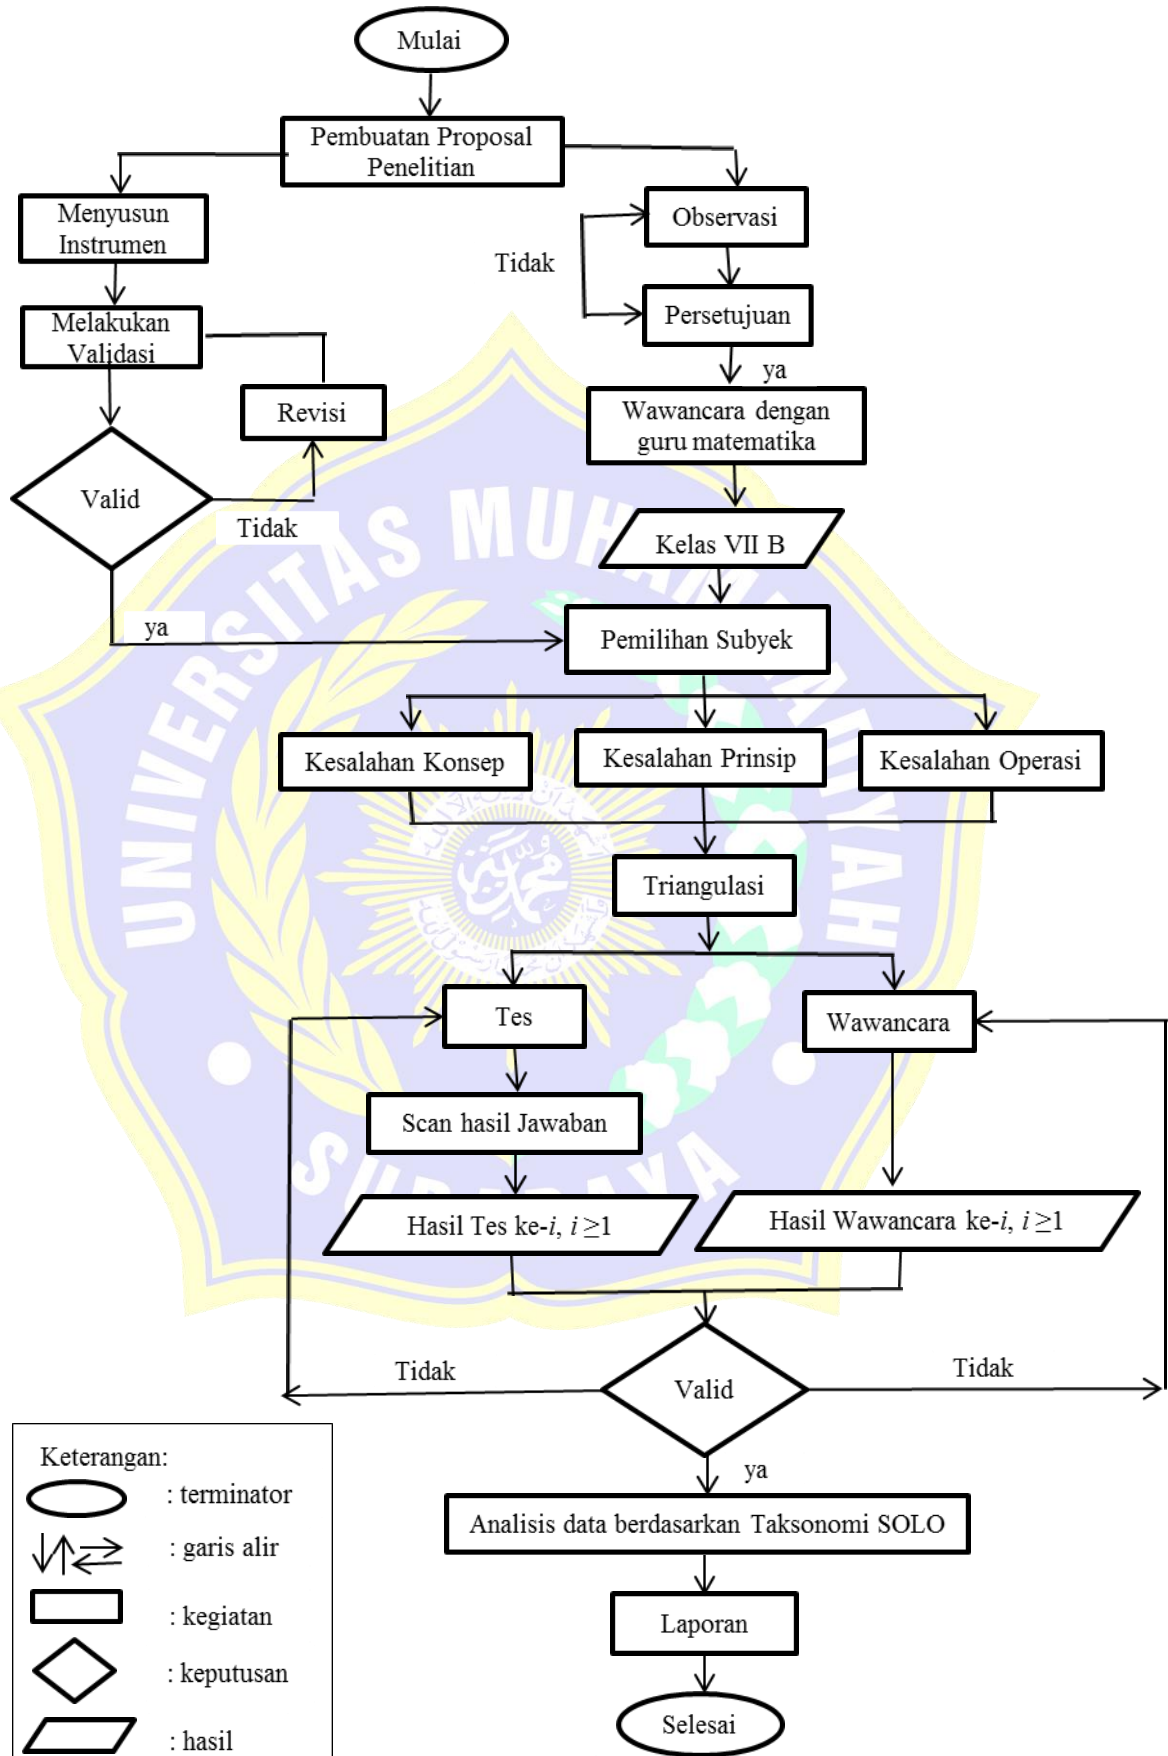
Mulai

Pembuatan Proposal Penelitian

Menyusun Instrumen

Melakukan Validasi

Revisi

Valid

Tidak

ya

Observasi

Tidak

Persetujuan

ya

Wawancara dengan guru matematika

Kelas VII B

Pemilihan Subyek

Kesalahan Konsep

Kesalahan Prinsip

Kesalahan Operasi

Triangulasi

Tes

Wawancara

Scan hasil Jawaban

Hasil Tes ke-$i$, $i \geq 1$

Hasil Wawancara ke-$i$, $i \geq 1$

Tidak

Valid

Tidak

ya

Analisis data berdasarkan Taksonomi SOLO

Laporan

Selesai

UNIVERSITAS MUHAMMADIYAH SURABAYA

Keterangan:
: terminator
: garis alir
: kegiatan
: keputusan
: hasil